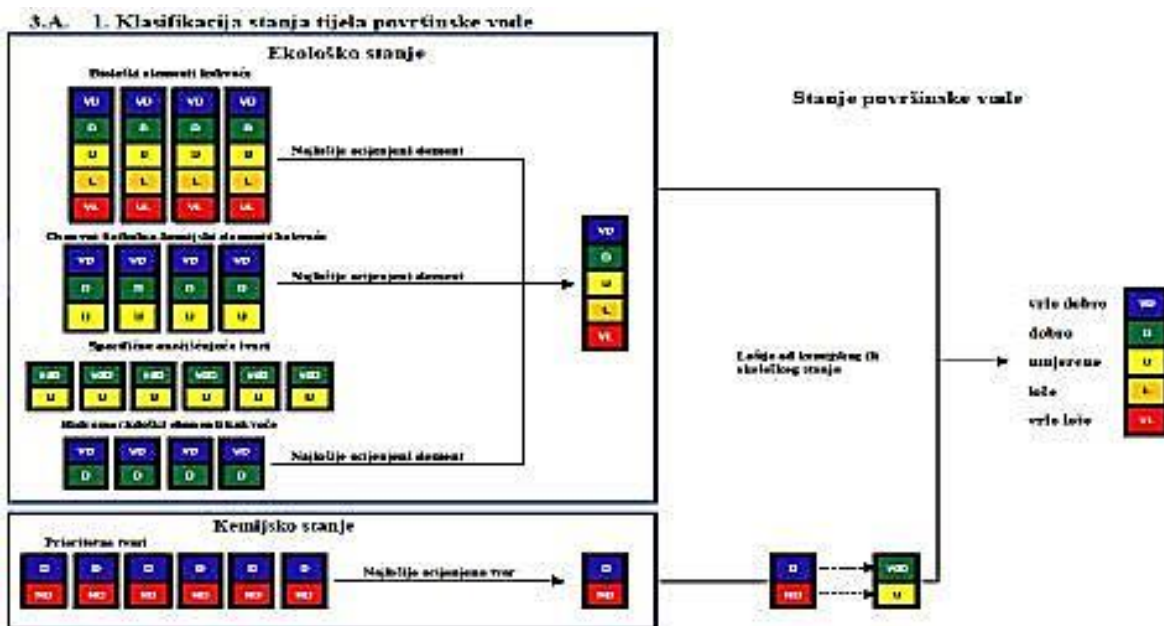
3.A. 1. Klasifikacija stanja tijela površinske vode

Ekološko stanje

Biološki elementi kakvoće

| VD | VD | VD | VD |
|---|---|---|---|
| D | D | D | D |
| U | U | U | U |
| L | L | L | L |
| VL | VL | VL | VL |

Najlošije ocijenjeni element

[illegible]

| VD | VD | VD | VD |
|---|---|---|---|
| D | D | D | D |
| U | U | U | U |

Najlošije ocijenjeni element

Specifične onečišćujuće tvari

| VVD | VVD | VVD | VVD | VVD | VVD |
|---|---|---|---|---|---|
| U | U | U | U | U | U |

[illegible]

| VD | VD | VD | VD |
|---|---|---|---|
| D | D | D | D |

Najlošije ocijenjeni element

| VD |
|---|
| D |
| U |
| L |
| VL |

Stanje površinske vode

Lošije od kemijskog ili ekološkog stanja

vrlo dobro VD
dobro D
umjereno U
loše L
vrlo loše VL

Kemijsko stanje

Prioritetne tvari

| D | D | D | D | D | D |
|---|---|---|---|---|---|
| ND | ND | ND | ND | ND | ND |

Najlošije ocijenjena tvar

| D |
|---|
| ND |

| D |
|---|
| ND |

| VVD |
|---|
| U |